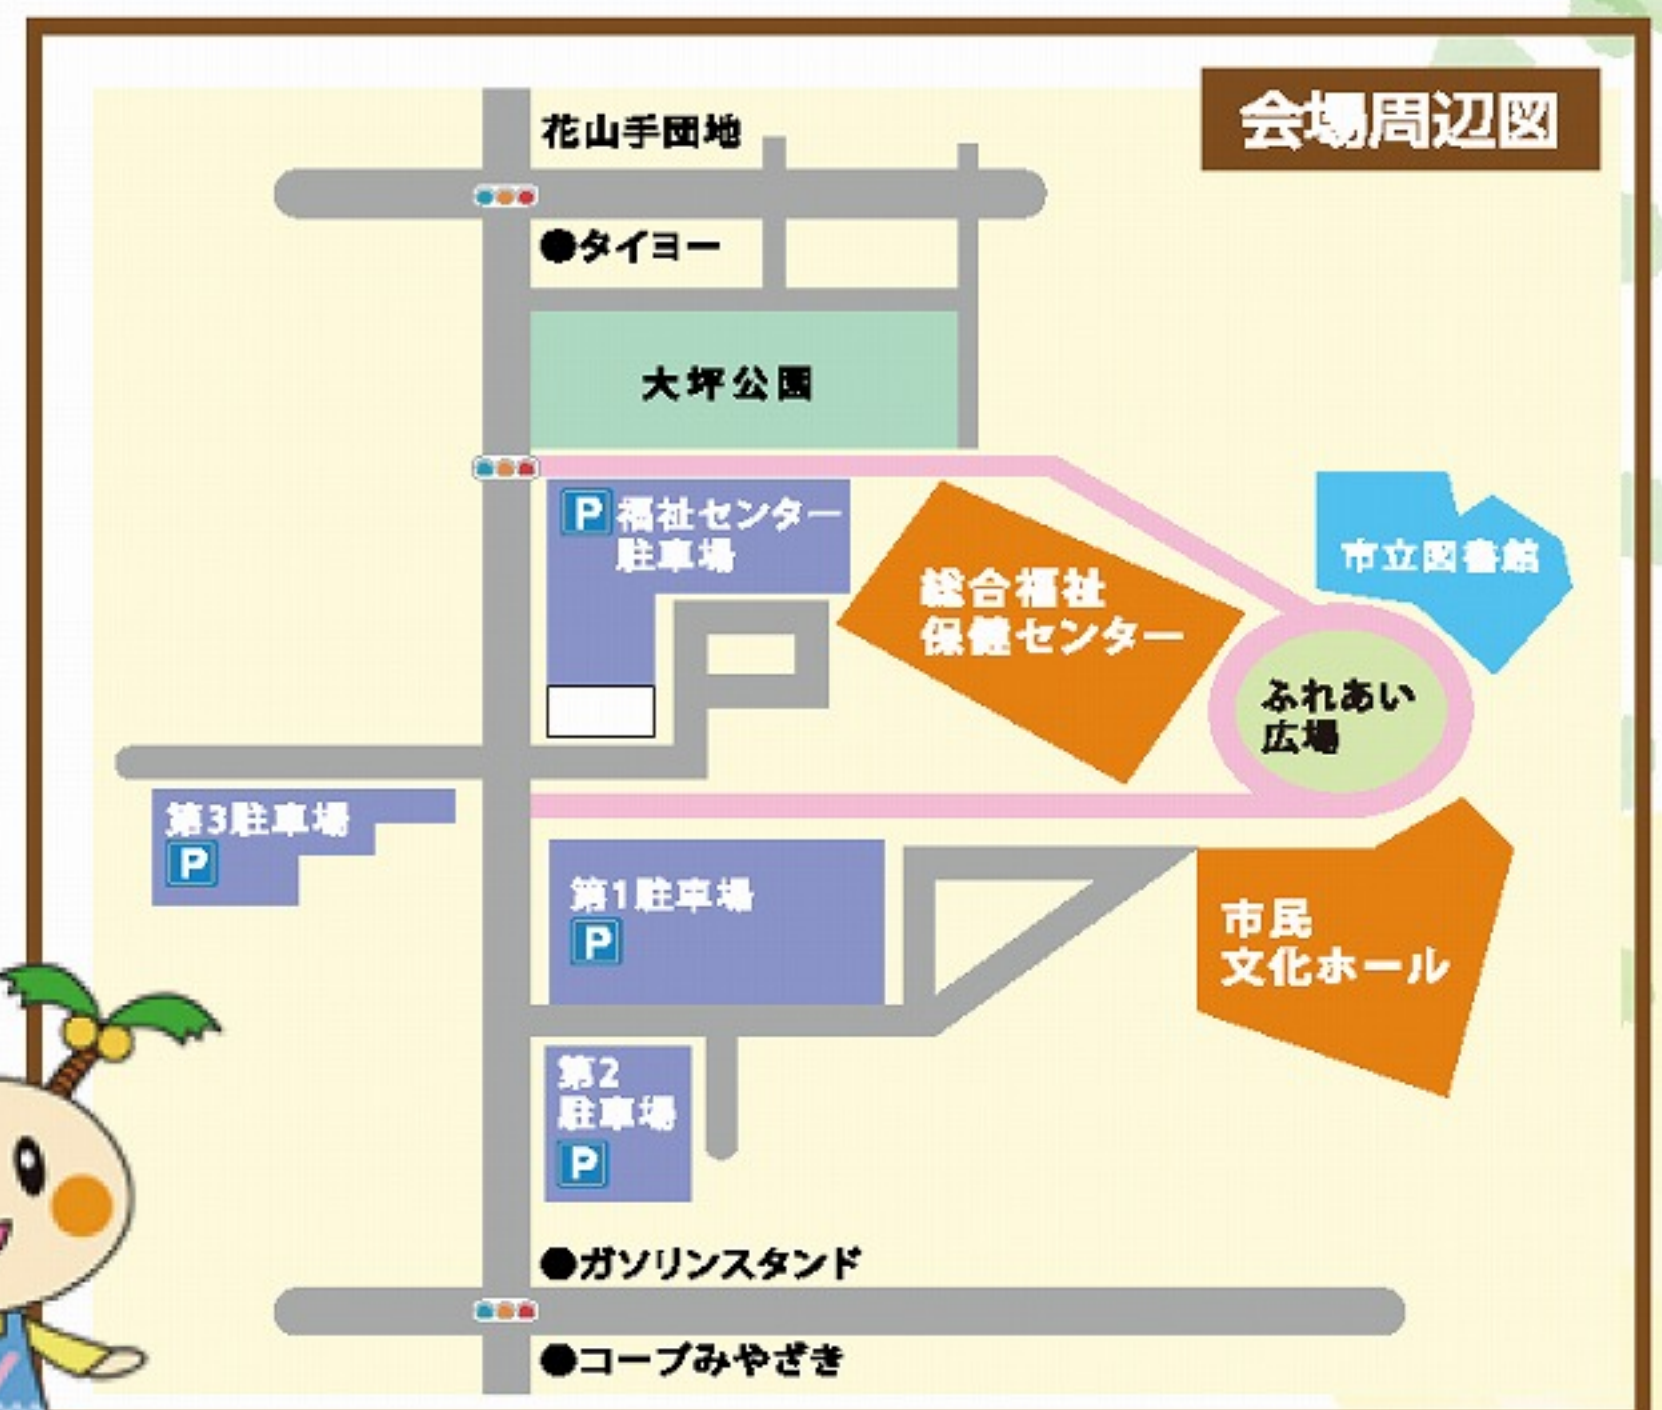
会場周辺図

花山手団地

●タイヨー

大坪公園

P 福祉センター駐車場

総合福祉保健センター

市立図書館

ふれあい広場

第3駐車場
P

第1駐車場
P

市民文化ホール

第2駐車場
P

●ガソリンスタンド

●コープみやざき